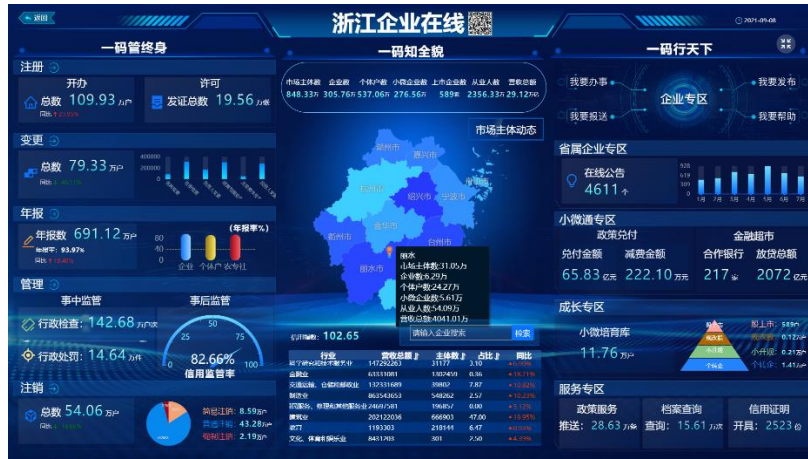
返回

浙江企业在线

2021-09-08

一码管终身

注册

开办

总数 109.93 万户

同比 ↑ 21.95%

许可

发证总数 19.56 万张

变更

总数 79.33 万户

同比 ↑ 16.71%

400000

200000

0

年报

年报数 691.12 万户

年报率 93.97%

同比 ↑ 15.40%

(年报率%)

80

40

0

企业 个体户 农专社

管理

事中监管

事后监管

行政检查: 142.68 万户次

行政处罚: 14.64 万件

50

25

75

0

100

82.66%

信用监管率

注销

总数 54.06 万户

同比 ↑ 18.86%

简易注销: 8.51万户

普通注销: 43.28万户

吊销注销: 2.19万户

一码知全貌

市场主体数 企业数 个体户数 小微企业数 上市企业数 从业人数 营收总额

848.33万 305.76万 537.06万 276.56万 589家 2356.33万 29.12万亿

市场主体动态

湖州市

嘉兴市

杭州市

绍兴市

宁波市

衢州市

金华市

台州市

丽水市

丽水

市场主体数:31.05万

企业数:6.29万

个体户数:24.27万

小微企业数:5.61万

从业人数:54.09万

营收总额:4041.01万

行业指数: 102.65

请输入企业搜索

检索

| 行业 | 营收总额 | 主体数 | 占比 | 同比 |
|---|---|---|---|---|
| 电子信息和软件技术服务业 | 147292263 | 31177 | 3.10 | ↑ 19.09% |
| 金融业 | 63331081 | 1307459 | 0.36 | ↑ 18.71% |
| 交通运输、仓储和邮政业 | 132331689 | 39802 | 7.87 | ↑ 10.62% |
| 制造业 | 863543653 | 548262 | 2.57 | ↑ 12.23% |
| 采矿业、租赁和商务服务业 | 24697581 | 196457 | 0.00 | ↑ 5.12% |
| 建筑业 | 202122036 | 668903 | 47.00 | ↑ 16.95% |
| 餐饮 | 1193303 | 218144 | 6.47 | ↑ 8.93% |
| 文化、体育和娱乐业 | 8431703 | 301 | 2.50 | ↑ 4.89% |

一码行天下

我要办事

我要发布

企业专区

我要报送

我要帮助

省属企业专区

在线公告

4611 个

528

396

264

132

0

1月 3月 5月 7月 9月 11月

小微通专区

政策兑付

金融超市

兑付金额

减费金额

合作银行

放贷总额

65.83 亿元

222.10 万元

217 家

2072 亿元

成长专区

小微培育库

11.76 万户

股上市: 589家

规改股: 0.12万户

小升规: 0.21万户

个转企: 3.21万户

服务专区

政策服务

档案查询

信用证明

推送: 28.63 万条

查询: 15.61 万次

开具: 2523 份